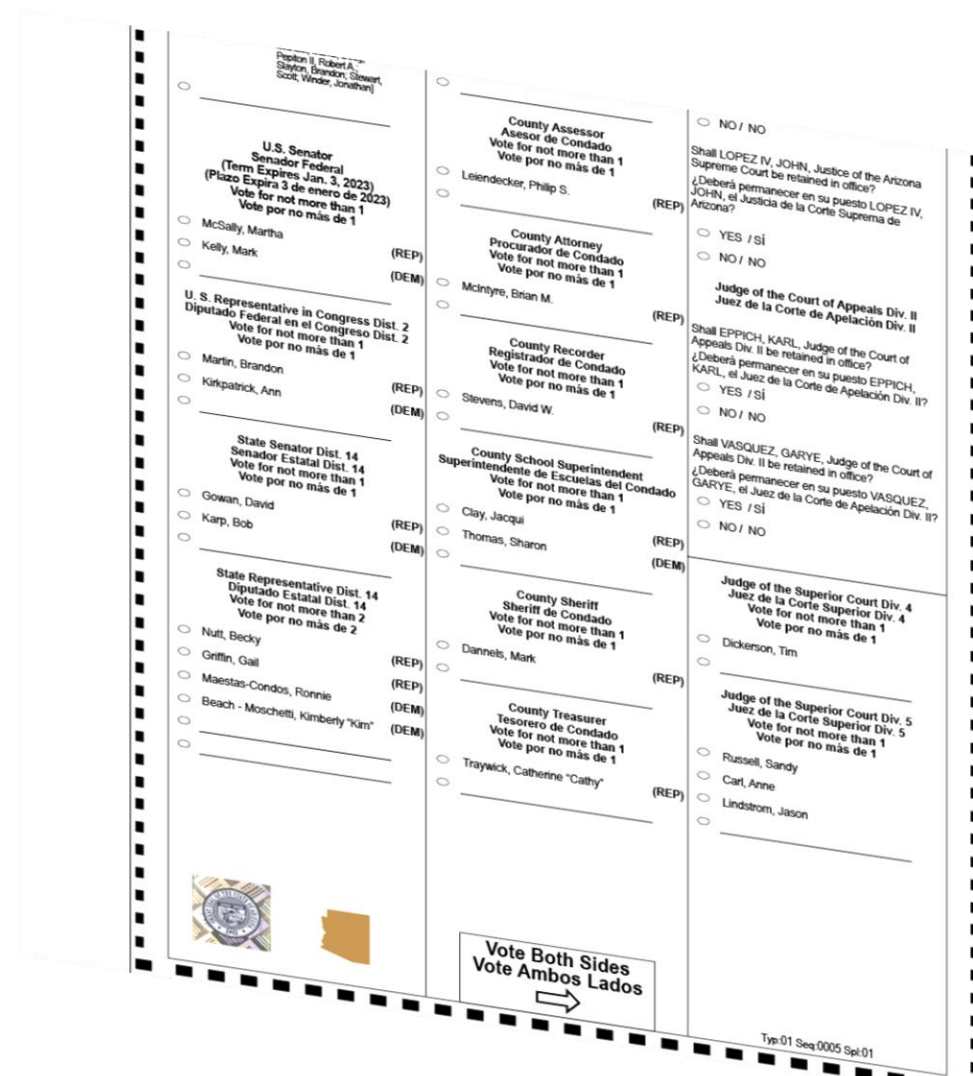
Pepiton II, Robert A., Slayton, Brandon, Stewart, Scott; Winder, Jonathan]

U.S. Senator
Senador Federal
(Term Expires Jan. 3, 2023)
(Plazo Expira 3 de enero de 2023)
Vote for not more than 1
Vote por no más de 1

McSally, Martha (REP)
Kelly, Mark (DEM)

U. S. Representative in Congress Dist. 2
Diputado Federal en el Congreso Dist. 2
Vote for not more than 1
Vote por no más de 1

Martin, Brandon (REP)
Kirkpatrick, Ann (DEM)

State Senator Dist. 14
Senador Estatal Dist. 14
Vote for not more than 1
Vote por no más de 1

Gowan, David (REP)
Karp, Bob (DEM)

State Representative Dist. 14
Diputado Estatal Dist. 14
Vote for not more than 2
Vote por no más de 2

Nutt, Becky (REP)
Griffin, Gail (REP)
Maestas-Condos, Ronnie (DEM)
Beach - Moschetti, Kimberly "Kim" (DEM)

County Assessor
Asesor de Condado
Vote for not more than 1
Vote por no más de 1

Leiendecker, Philip S. (REP)

County Attorney
Procurador de Condado
Vote for not more than 1
Vote por no más de 1

McIntyre, Brian M. (REP)

County Recorder
Registrador de Condado
Vote for not more than 1
Vote por no más de 1

Stevens, David W. (REP)

County School Superintendent
Superintendente de Escuelas del Condado
Vote for not more than 1
Vote por no más de 1

Clay, Jacqui (REP)
Thomas, Sharon (DEM)

County Sheriff
Sheriff de Condado
Vote for not more than 1
Vote por no más de 1

Dannels, Mark (REP)

County Treasurer
Tesorero de Condado
Vote for not more than 1
Vote por no más de 1

Traywick, Catherine "Cathy" (REP)

Vote Both Sides
Vote Ambos Lados

NO / NO

Shall LOPEZ IV, JOHN, Justice of the Arizona Supreme Court be retained in office?
¿Deberá permanecer en su puesto LOPEZ IV, JOHN, el Justicia de la Corte Suprema de Arizona?
YES / SÍ
NO / NO

Judge of the Court of Appeals Div. II
Juez de la Corte de Apelación Div. II

Shall EPPICH, KARL, Judge of the Court of Appeals Div. II be retained in office?
¿Deberá permanecer en su puesto EPPICH, KARL, el Juez de la Corte de Apelación Div. II?
YES / SÍ
NO / NO

Shall VASQUEZ, GARYE, Judge of the Court of Appeals Div. II be retained in office?
¿Deberá permanecer en su puesto VASQUEZ, GARYE, el Juez de la Corte de Apelación Div. II?
YES / SÍ
NO / NO

Judge of the Superior Court Div. 4
Juez de la Corte Superior Div. 4
Vote for not more than 1
Vote por no más de 1

Dickerson, Tim

Judge of the Superior Court Div. 5
Juez de la Corte Superior Div. 5
Vote for not more than 1
Vote por no más de 1

Russell, Sandy
Carl, Anne
Lindstrom, Jason

Typ:01 Seq:0005 Spl:01